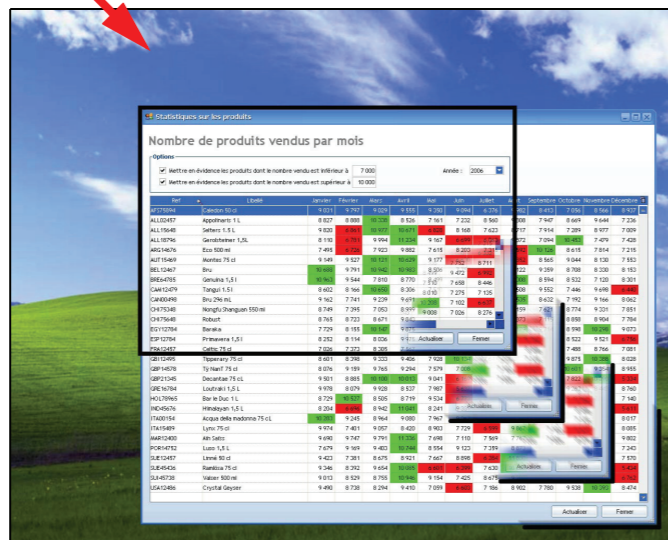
Statistiques sur les produits

Nombre de produits vendus par mois

Options

Mettre en évidence les produits dont le nombre vendu est inférieur à 7 000

Mettre en évidence les produits dont le nombre vendu est supérieur à 10 000

Année : 2006

| Ref | Libellé | Janvier | Février | Mars | Avril | Mai | Juin | Juillet | Août | Septembre | Octobre | Novembre | Décembre |
|---|---|---|---|---|---|---|---|---|---|---|---|---|---|
| AFZ78894 | Caledon 50 cl | 9 021 | 9 797 | 9 029 | 9 555 | 9 280 | 9 094 | 7 610 | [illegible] | 8 412 | 7 094 | 8 566 | 8 927 |
| ALL02457 | Appolinaris 1 L | 8 827 | 8 880 | 10 228 | 8 526 | 7 161 | 7 232 | 8 560 | 8 008 | 7 947 | 8 669 | 9 644 | 7 236 |
| ALL15648 | Selters 1.5 L | 9 820 | 8 843 | 10 977 | 10 671 | 8 978 | 8 168 | 7 623 | 8 717 | 7 914 | 7 289 | 8 977 | 7 009 |
| ALL18796 | Gerolsteiner 1,5L | 8 110 | 6 753 | 9 994 | 11 224 | 9 167 | 6 699 | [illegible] | 9 372 | 7 094 | 10 453 | 7 479 | 7 428 |
| ARG14676 | Eco 500 ml | 7 495 | 6 736 | 7 923 | 9 882 | 7 618 | 8 203 | 7 7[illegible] | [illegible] | 10 126 | 8 618 | 7 814 | 7 215 |
| AUT15469 | Montes 75 cl | 9 549 | 9 527 | 10 121 | 10 629 | 9 377 | 7 752 | 8 711 | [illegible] | 8 565 | 9 044 | 8 130 | 7 553 |
| BEL12467 | Bru | 10 488 | 9 791 | 10 942 | 10 962 | 8 936 | 9 472 | 6 953 | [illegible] | 9 359 | 8 708 | 8 330 | 8 153 |
| BRE64785 | Genuina 1,5 l | 10 963 | 9 544 | 7 810 | 8 770 | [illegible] | 7 658 | 8 446 | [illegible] | 8 594 | 8 532 | 7 120 | 8 301 |
| CAM12479 | Tangui 1.5 l | 9 602 | 8 166 | 10 649 | 8 306 | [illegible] | 7 275 | 7 125 | 9 508 | 9 552 | 7 446 | 9 698 | 6 440 |
| CAN00498 | Bru 296 mL | 9 162 | 7 741 | 9 239 | 9 6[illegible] | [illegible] | 10 200 | 6 941 | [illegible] | 8 632 | 7 192 | 9 166 | 8 062 |
| CHI75348 | Nongfu Shanguan 550 ml | 8 749 | 7 395 | 7 053 | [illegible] | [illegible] | 7 026 | 8 274 | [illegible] | 8 774 | 9 201 | 7 851 | |
| CHI75648 | Robust | 8 765 | 8 723 | 8 671 | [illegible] | | | | | 8 898 | 8 904 | 7 784 | |
| EGY12784 | Baraka | 7 729 | 8 155 | 10 147 | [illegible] | | | | | 8 998 | 10 206 | 9 073 | |
| ESP12784 | Primavera 1,5 l | 8 252 | 8 114 | 8 006 | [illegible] | | | | | 8 522 | 9 521 | 6 756 | |
| FRA12457 | Celtic 75 cl | 7 026 | 7 373 | 8 205 | | | | | | 7 488 | 8 766 | 7 081 | |
| GBI12495 | Tipperary 75 cl | 8 601 | 8 398 | 9 333 | 9 406 | 7 928 | | | | 8 875 | 10 228 | 8 028 | |
| GBP14578 | Tŷ NanT 75 cl | 8 076 | 9 193 | 9 765 | 9 294 | 7 579 | | | | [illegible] | 8 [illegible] | 8 955 | |
| GBP21345 | Decantae 75 cL | 9 501 | 8 885 | 10 166 | 10 312 | 9 041 | | | | | | 7 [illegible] | |
| GRE16784 | Loutraki 1,5 L | 9 978 | 8 079 | 9 828 | 8 327 | 7 987 | | | | | | 7 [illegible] | |
| HOL78965 | Bar le Duc 1 L | 8 729 | 10 527 | 8 505 | 8 719 | 9 534 | | | | | | 7 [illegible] | |
| IND45676 | Himalayan 1,5 L | 8 204 | 6 846 | 8 942 | 11 041 | 8 241 | | | | | | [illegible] | |
| ITA00154 | Acqua della madonna 75 cL | 10 367 | 9 245 | 8 964 | 9 880 | 7 967 | | | | | | 8 017 | |
| ITA15489 | Lynx 75 cl | 9 974 | 7 401 | 9 057 | 8 420 | 9 803 | 7 729 | 6 7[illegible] | 9 867 | | | 8 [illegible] | |
| MAR12400 | Ain Saïss | 9 690 | 9 747 | 9 791 | 11 336 | 7 698 | 7 110 | 7 569 | | | | 9 802 | |
| PCR14752 | Luso 1,5 L | 7 679 | 9 169 | 9 403 | 10 788 | 8 554 | 9 123 | 7 259 | | | | 7 240 | |
| SUE12457 | Linnè 50 cl | 9 432 | 7 261 | 8 675 | 8 921 | 7 667 | 8 698 | 8 405 | | | | 7 134 | |
| SUE45436 | Ramlösa 75 cl | 9 346 | 8 392 | 9 654 | 10 088 | 6 803 | 6 390 | 7 630 | | | | 6 434 | |
| SUI45738 | Valser 500 ml | 9 013 | 8 529 | 8 755 | 10 946 | 9 154 | 7 425 | 8 675 | | | | 6 247 | |
| USA12496 | Crystal Geyser | 9 490 | 8 738 | 8 294 | 9 410 | 7 059 | 6 888 | 7 186 | 8 902 | 7 780 | 9 538 | 10 230 | 8 474 |

Actualiser Fermer

Actualiser Fermer

Actualiser Fermer

Actualiser Fermer